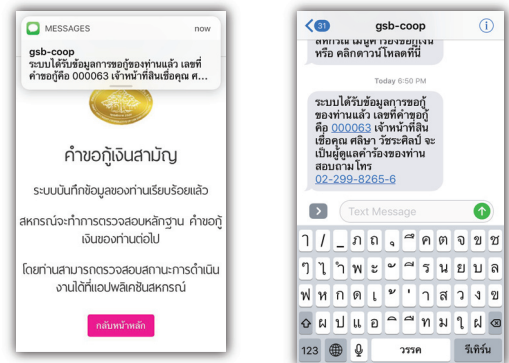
MESSAGES now
gsb-coop
ระบบได้รับข้อมูลการขอกู้ของท่านแล้ว เลขที่คำขอกู้คือ 000063 เจ้าหน้าที่สินเชื่อคุณ ศ...

คำขอกู้เงินสามัญ

ระบบบันทึกข้อมูลของท่านเรียบร้อยแล้ว

สหกรณ์จะทำการตรวจสอบหลักฐาน คำขอกู้เงินของท่านต่อไป

โดยท่านสามารถตรวจสอบสถานะการดำเนินงานได้ที่แอปพลิเคชันสหกรณ์

กลับหน้าหลัก

31
gsb-coop
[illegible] หรือ คลิกดาวน์โหลดที่นี่

Today 6:50 PM

ระบบได้รับข้อมูลการขอกู้ของท่านแล้ว เลขที่คำขอกู้คือ 000063 เจ้าหน้าที่สินเชื่อคุณ ศลิษา วัชระศิลป์ จะเป็นผู้ดูแลคำร้องของท่าน สอบถามโทร 02-299-8265-6

Text Message

ๆ / _ ภ ถ ุ ึ ค ต จ ข ช
ๆ ไ ำ พ ะ ั ี ร น ย บ ล
ฟ ห ก ด เ ้ ่ า ส ว ง
ผ ป แ อ ิ ื ท ม ใ ฝ
123 วรรค รีเทิร์น